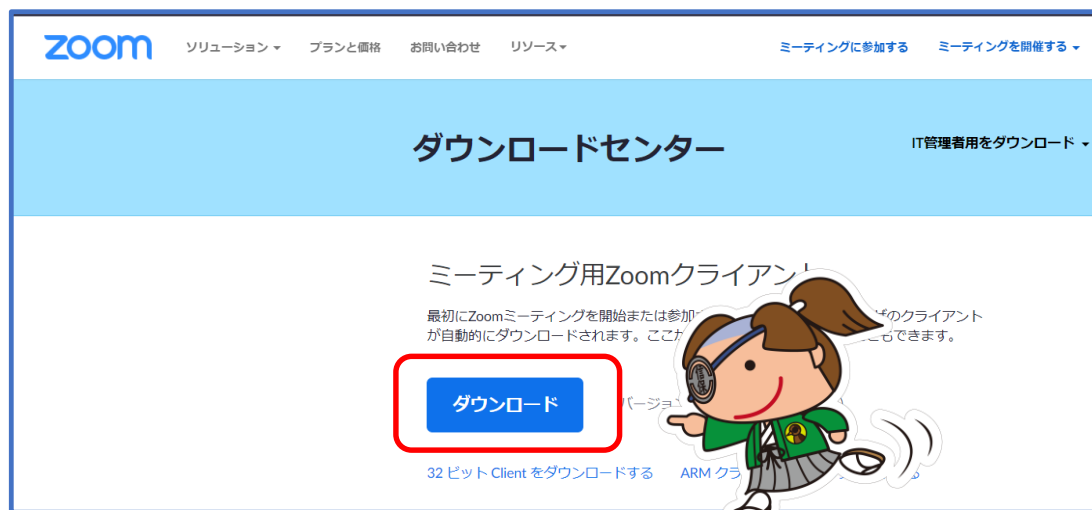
zoom ソリューション ▾ プランと価格 お問い合わせ リソース ▾ ミーティングに参加する ミーティングを開催する ▾

ダウンロードセンター

IT管理者用をダウンロード ▾

ミーティング用Zoomクライアン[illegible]

最初にZoomミーティングを開始または参加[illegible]のクライアントが自動的にダウンロードされます。ここか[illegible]こともできます。

ダウンロード

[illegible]バージョ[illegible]

32 ビット Client をダウンロードする ARM ク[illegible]